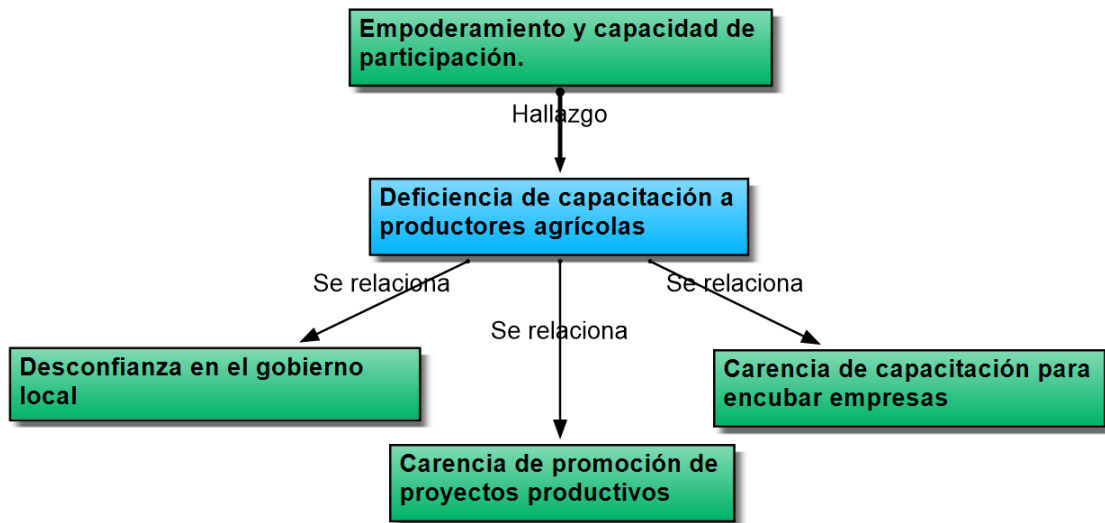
Empoderamiento y capacidad de participación.

Hallazgo

Deficiencia de capacitación a productores agrícolas

Se relaciona

Se relaciona

Se relaciona

Desconfianza en el gobierno local

Carencia de capacitación para encubar empresas

Carencia de promoción de proyectos productivos